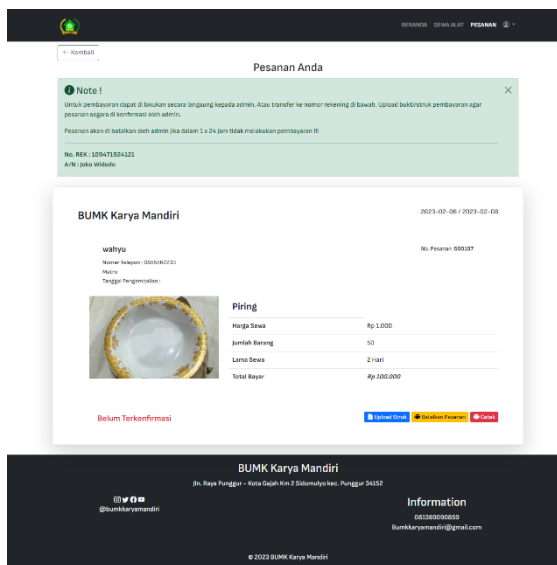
BERANDA SEWA ALAT PESANAN

← Kembali

Pesanan Anda

Note !

Untuk pembayaran dapat di lakukan secara langsung kepada admin. Atau transfer ke nomor rekening di bawah. Upload bukti/struk pembayaran agar pesanan segera di konfirmasi oleh admin.

Pesanan akan di batalkan oleh admin jika dalam 1 x 24 jam tidak melakukan pembayaran !!!

No. REK : 109471924121
A/N : Joko Widodo

×

BUMK Karya Mandiri

2023-02-06 / 2023-02-08

wahyu

No. Pesanan 500107

Nomor telepon : 0895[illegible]
Metro
Tanggal Pengembalian :

Piring

| | |
|---|---|
| Harga Sewa | Rp 1.000 |
| Jumlah Barang | 50 |
| Lama Sewa | 2 Hari |
| Total Bayar | Rp 100.000 |

Belum Terkonfirmasi

Upload Struk | Batalkan Pesanan | Cetak

BUMK Karya Mandiri

Jln. Raya Punggur - Kota Gajah Km 2 Sidomulyo kec. Punggur 34152

@bumkkaryamandiri

Information

081369090850
Bumkkaryamandiri@gmail.com

© 2023 BUMK Karya Mandiri